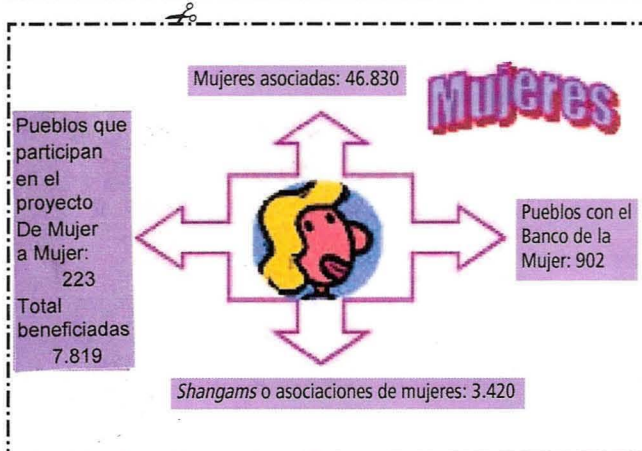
Mujeres asociadas: 46.830

Mujeres

Pueblos que participan en el proyecto De Mujer a Mujer: 223
Total beneficiadas 7.819

Pueblos con el Banco de la Mujer: 902

*Shangams* o asociaciones de mujeres: 3.420